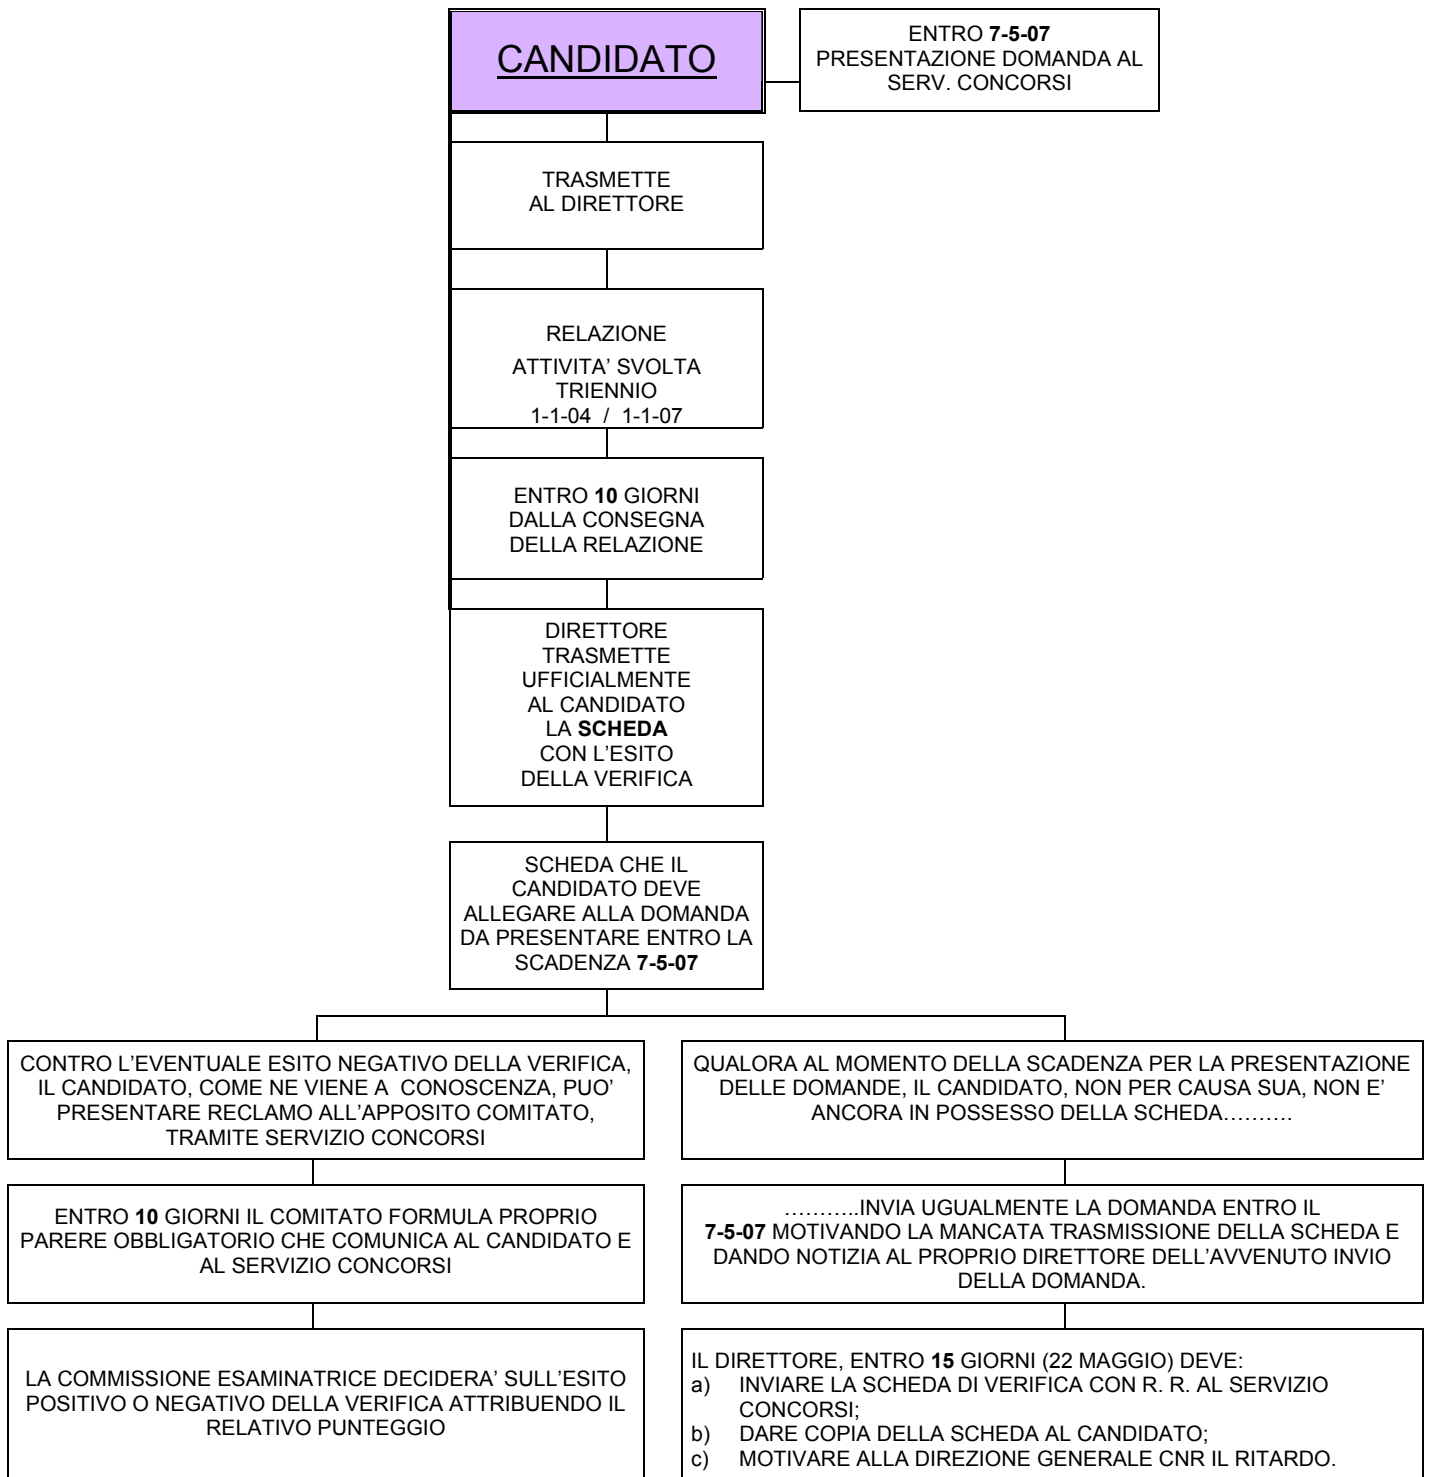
CANDIDATO

ENTRO **7-5-07** PRESENTAZIONE DOMANDA AL SERV. CONCORSI

TRASMETTE AL DIRETTORE

RELAZIONE

ATTIVITA' SVOLTA TRIENNIO 1-1-04 / 1-1-07

ENTRO **10** GIORNI DALLA CONSEGNA DELLA RELAZIONE

DIRETTORE TRASMETTE UFFICIALMENTE AL CANDIDATO LA **SCHEDA** CON L'ESITO DELLA VERIFICA

SCHEDA CHE IL CANDIDATO DEVE ALLEGARE ALLA DOMANDA DA PRESENTARE ENTRO LA SCADENZA **7-5-07**

CONTRO L'EVENTUALE ESITO NEGATIVO DELLA VERIFICA, IL CANDIDATO, COME NE VIENE A CONOSCENZA, PUO' PRESENTARE RECLAMO ALL'APPOSITO COMITATO, TRAMITE SERVIZIO CONCORSI

ENTRO **10** GIORNI IL COMITATO FORMULA PROPRIO PARERE OBBLIGATORIO CHE COMUNICA AL CANDIDATO E AL SERVIZIO CONCORSI

LA COMMISSIONE ESAMINATRICE DECIDERA' SULL'ESITO POSITIVO O NEGATIVO DELLA VERIFICA ATTRIBUENDO IL RELATIVO PUNTEGGIO

QUALORA AL MOMENTO DELLA SCADENZA PER LA PRESENTAZIONE DELLE DOMANDE, IL CANDIDATO, NON PER CAUSA SUA, NON E' ANCORA IN POSSESSO DELLA SCHEDA……….

………..INVIA UGUALMENTE LA DOMANDA ENTRO IL **7-5-07** MOTIVANDO LA MANCATA TRASMISSIONE DELLA SCHEDA E DANDO NOTIZIA AL PROPRIO DIRETTORE DELL'AVVENUTO INVIO DELLA DOMANDA.

IL DIRETTORE, ENTRO **15** GIORNI (22 MAGGIO) DEVE:
a) INVIARE LA SCHEDA DI VERIFICA CON R. R. AL SERVIZIO CONCORSI;
b) DARE COPIA DELLA SCHEDA AL CANDIDATO;
c) MOTIVARE ALLA DIREZIONE GENERALE CNR IL RITARDO.